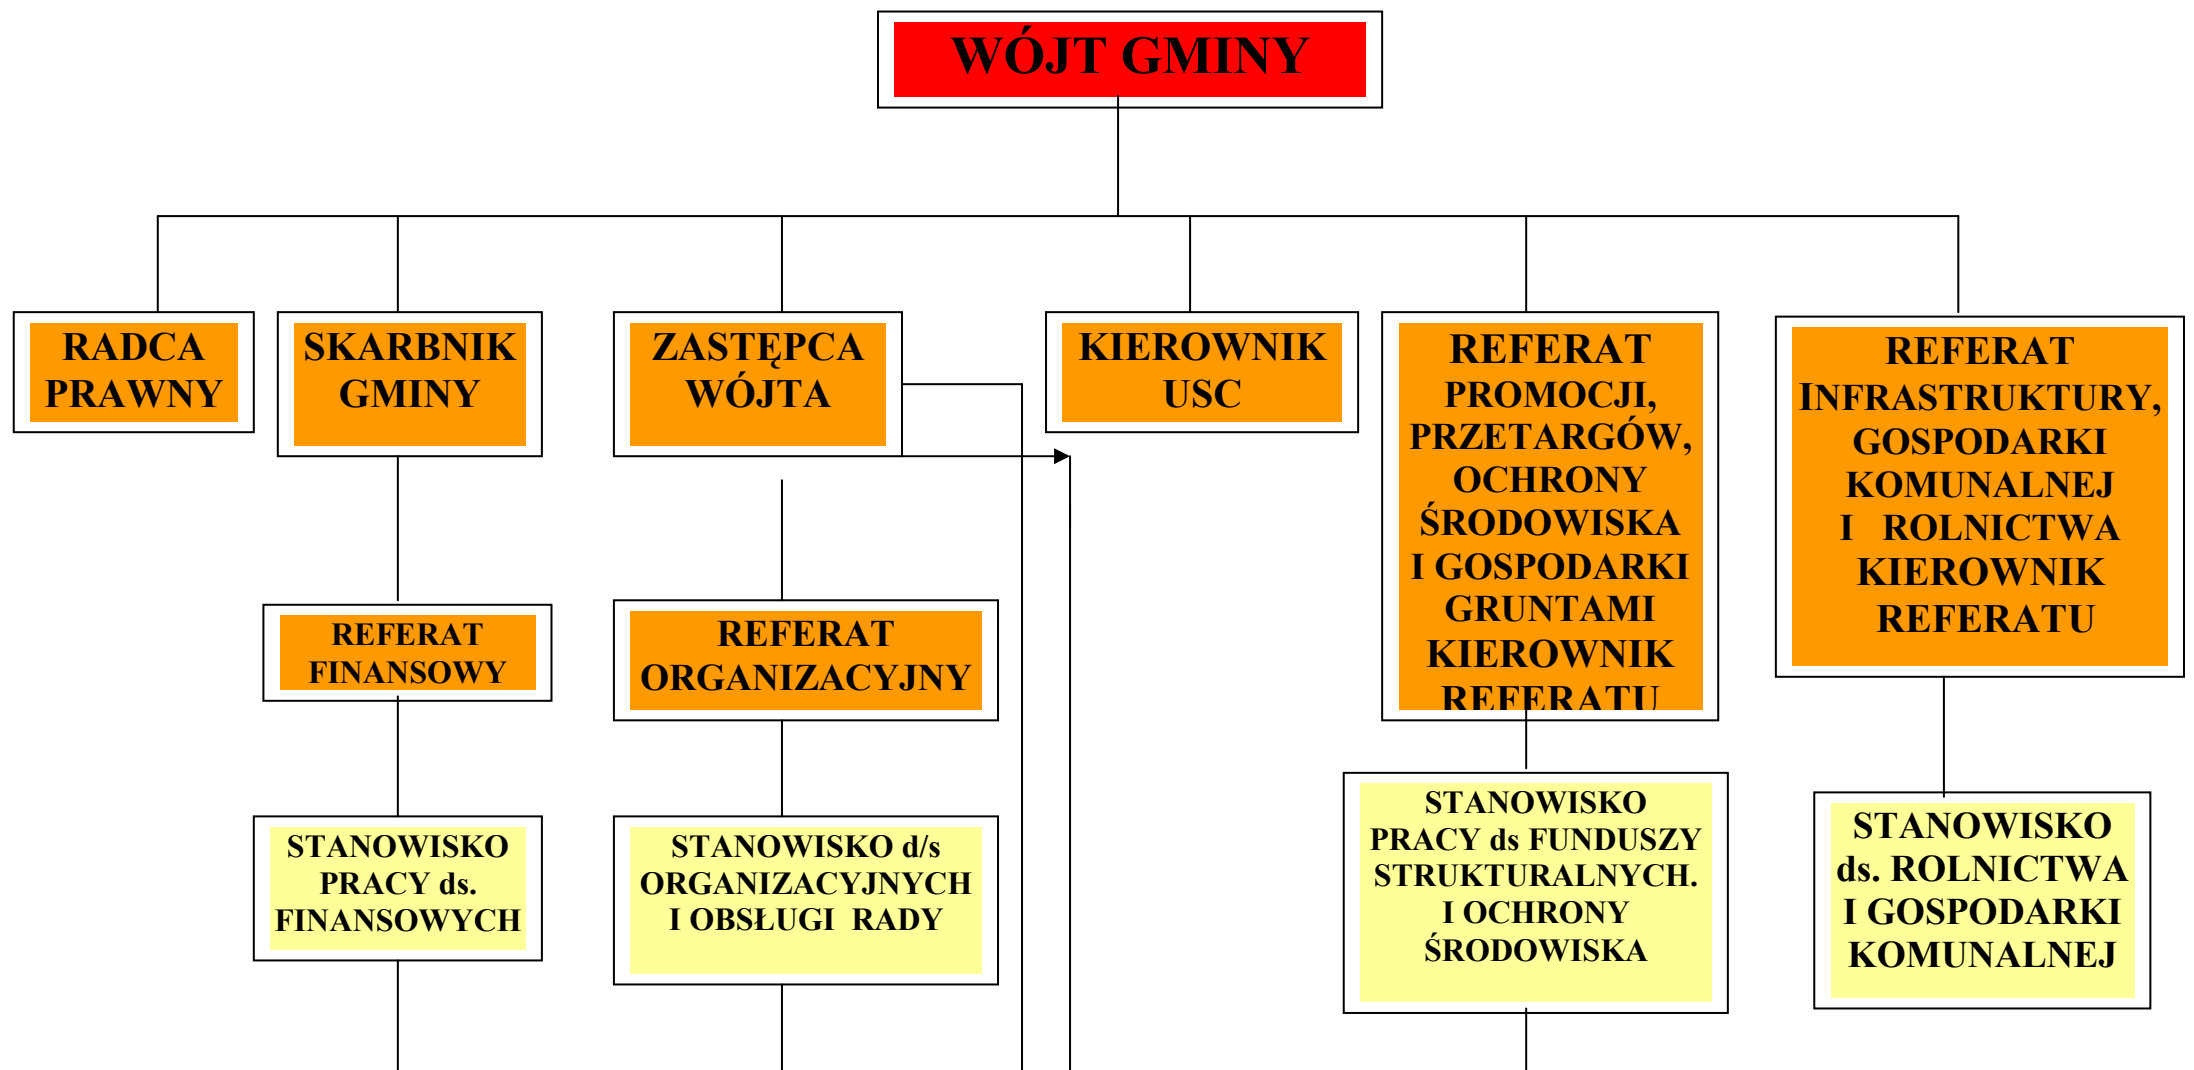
WÓJT GMINY

RADCA PRAWNY

SKARBNIK GMINY

ZASTĘPCA WÓJTA

KIEROWNIK USC

REFERAT PROMOCJI, PRZETARGÓW, OCHRONY ŚRODOWISKA I GOSPODARKI GRUNTAMI KIEROWNIK REFERATU

REFERAT INFRASTRUKTURY, GOSPODARKI KOMUNALNEJ I ROLNICTWA KIEROWNIK REFERATU

REFERAT FINANSOWY

REFERAT ORGANIZACYJNY

STANOWISKO PRACY ds. FINANSOWYCH

STANOWISKO d/s ORGANIZACYJNYCH I OBSŁUGI RADY

STANOWISKO PRACY ds FUNDUSZY STRUKTURALNYCH. I OCHRONY ŚRODOWISKA

STANOWISKO ds. ROLNICTWA I GOSPODARKI KOMUNALNEJ